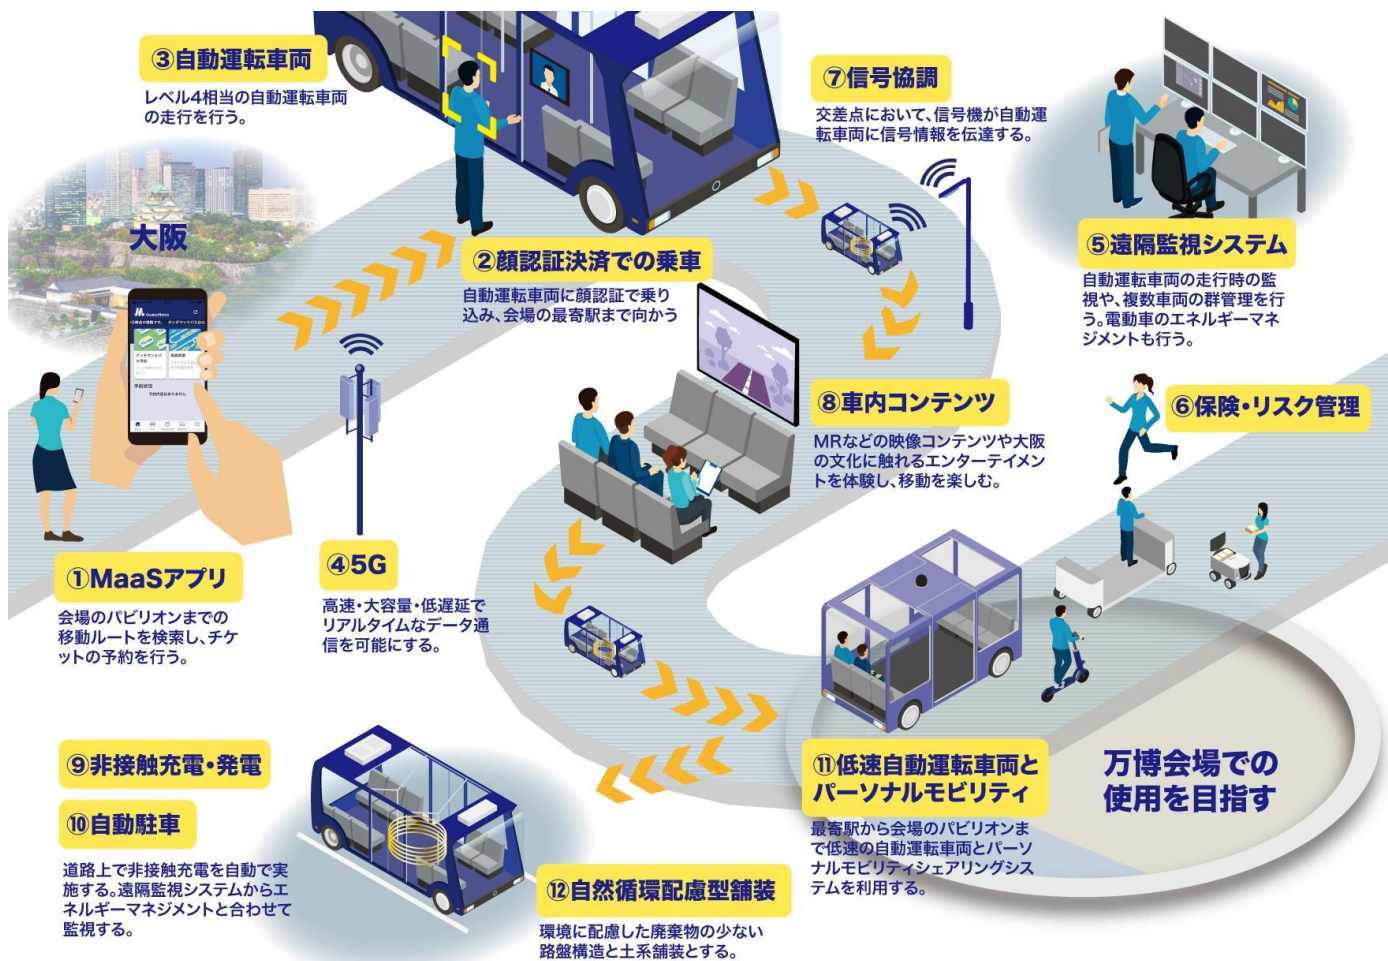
③自動運転車両

レベル4相当の自動運転車両の走行を行う。

⑦信号協調

交差点において、信号機が自動運転車両に信号情報を伝達する。

大阪

②顔認証決済での乗車

自動運転車両に顔認証で乗り込み、会場の最寄駅まで向かう

⑤遠隔監視システム

自動運転車両の走行時の監視や、複数車両の群管理を行う。電動車のエネルギーマネジメントも行う。

⑧車内コンテンツ

MRなどの映像コンテンツや大阪の文化に触れるエンターテイメントを体験し、移動を楽しむ。

⑥保険・リスク管理

①MaaSアプリ

会場のパビリオンまでの移動ルートを検索し、チケットの予約を行う。

④5G

高速・大容量・低遅延でリアルタイムなデータ通信を可能にする。

⑨非接触充電・発電

⑩自動駐車

道路上で非接触充電を自動で実施する。遠隔監視システムからエネルギーマネジメントと合わせて監視する。

⑪低速自動運転車両とパーソナルモビリティ

最寄駅から会場のパビリオンまで低速の自動運転車両とパーソナルモビリティシェアリングシステムを利用する。

万博会場での使用を目指す

⑫自然循環配慮型舗装

環境に配慮した廃棄物の少ない路盤構造と土系舗装とする。